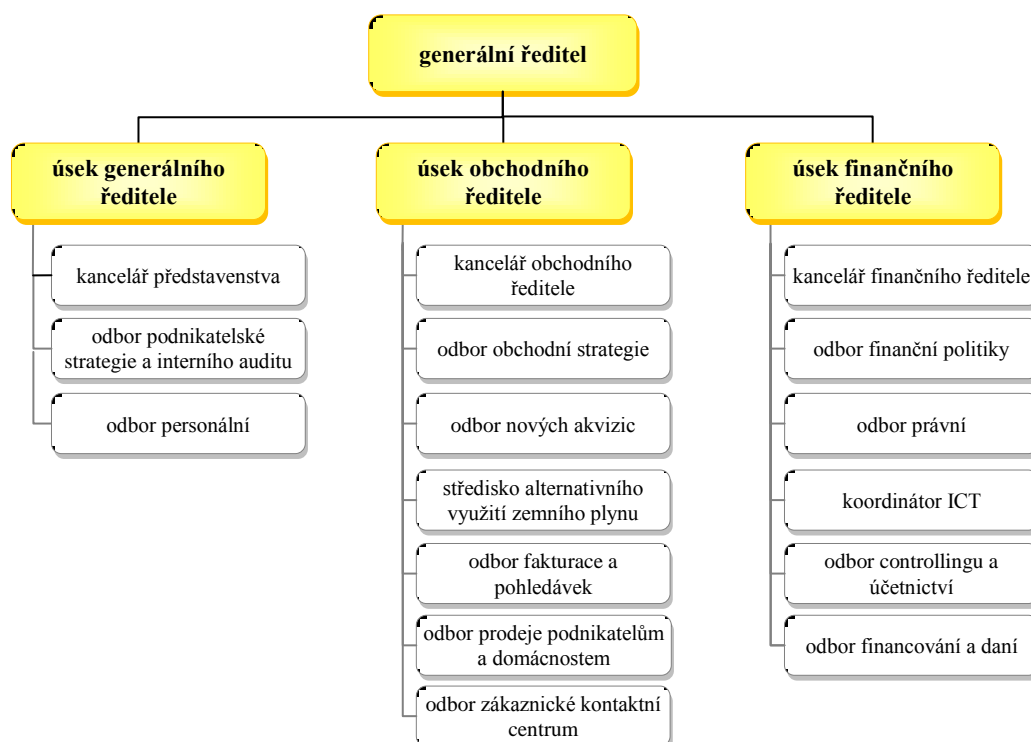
generální ředitel

úsek generálního ředitele

kancelář představenstva

odbor podnikatelské strategie a interního auditu

odbor personální

úsek obchodního ředitele

kancelář obchodního ředitele

odbor obchodní strategie

odbor nových akvizic

středisko alternativního využití zemního plynu

odbor fakturace a pohledávek

odbor prodeje podnikatelům a domácnostem

odbor zákaznické kontaktní centrum

úsek finančního ředitele

kancelář finančního ředitele

odbor finanční politiky

odbor právní

koordinátor ICT

odbor controllingu a účetnictví

odbor financování a daní